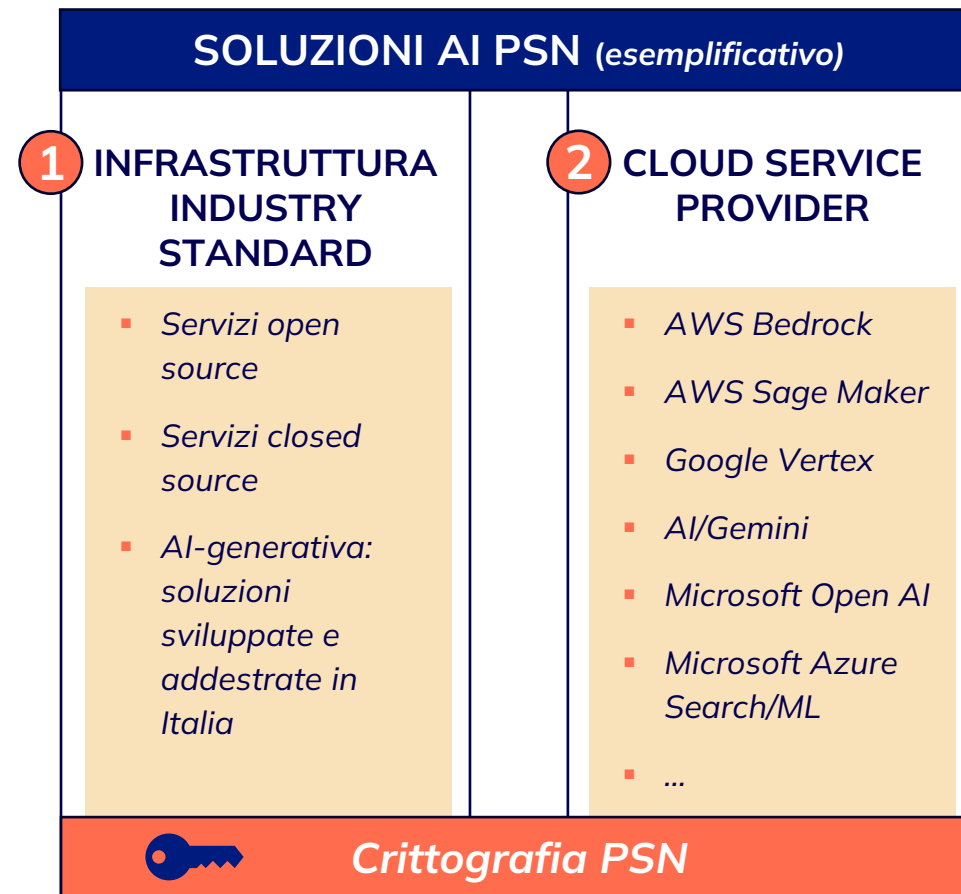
SOLUZIONI AI PSN (esemplificativo)

1 INFRASTRUTTURA INDUSTRY STANDARD

- Servizi open source
- Servizi closed source
- AI-generativa: soluzioni sviluppate e addestrate in Italia

2 CLOUD SERVICE PROVIDER

- AWS Bedrock
- AWS Sage Maker
- Google Vertex
- AI/Gemini
- Microsoft Open AI
- Microsoft Azure Search/ML
- ...

Crittografia PSN